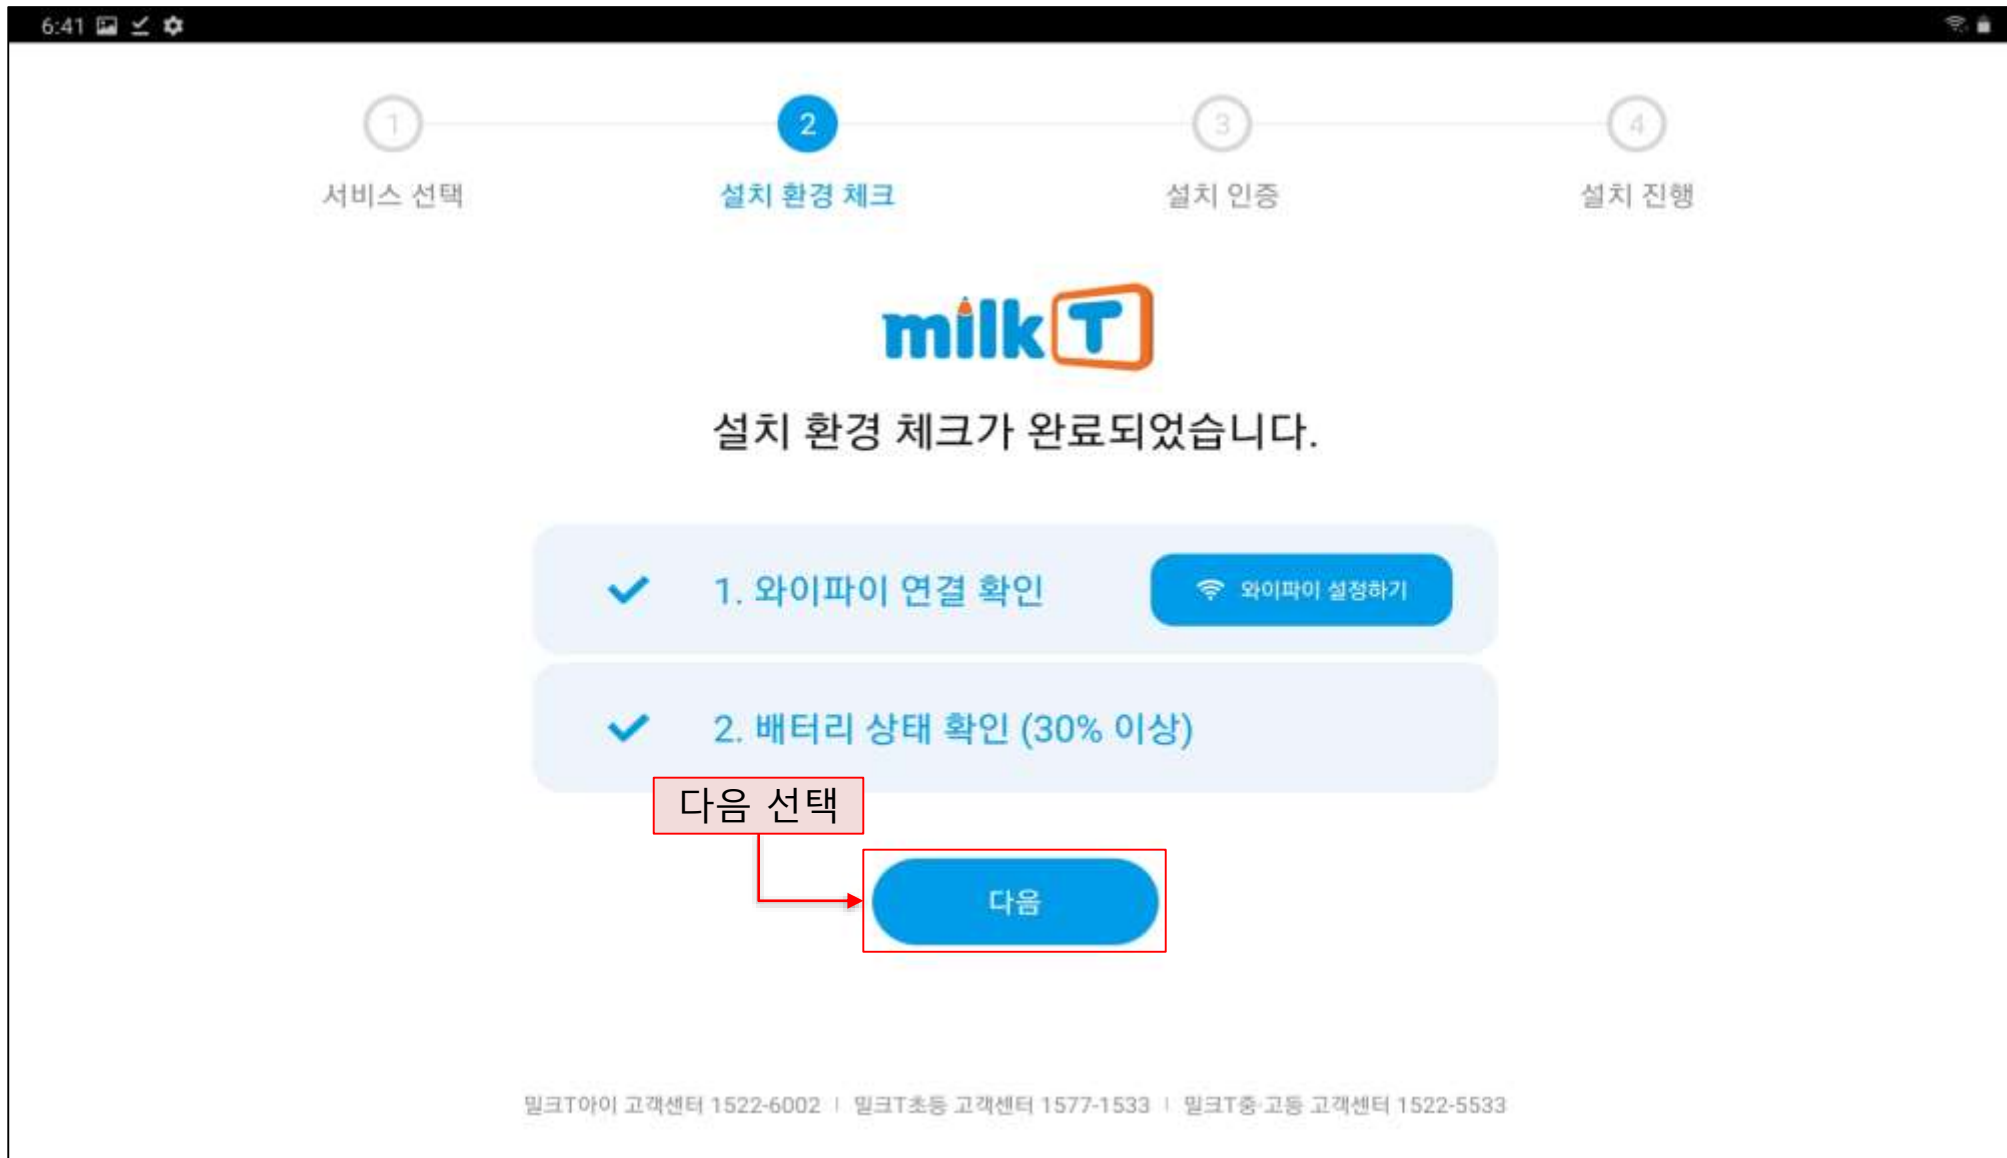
6:41

1
서비스 선택

2
설치 환경 체크

3
설치 인증

4
설치 진행

milk T

설치 환경 체크가 완료되었습니다.

1. 와이파이 연결 확인

와이파이 설정하기

2. 배터리 상태 확인 (30% 이상)

다음 선택

다음

밀크T아이 고객센터 1522-6002 | 밀크T초등 고객센터 1577-1533 | 밀크T중·고등 고객센터 1522-5533